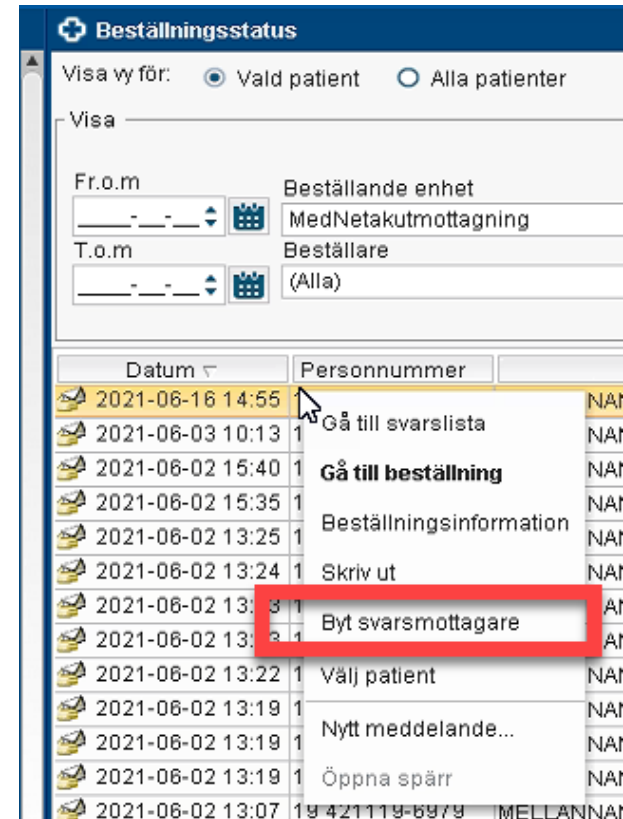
Beställningsstatus

Visa vy för: Vald patient Alla patienter

Visa

Fr.o.m ____-__-__

Beställande enhet
MedNetakutmottagning

T.o.m ____-__-__

Beställare
(Alla)

| Datum | Personnummer | |
|---|---|---|
| 2021-06-16 14:55 | 1 | NAN |
| 2021-06-03 10:13 | 1 | NAN |
| 2021-06-02 15:40 | 1 | NAN |
| 2021-06-02 15:35 | 1 | NAN |
| 2021-06-02 13:25 | 1 | NAN |
| 2021-06-02 13:24 | 1 | NAN |
| 2021-06-02 13:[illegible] | 1 | NAN |
| 2021-06-02 13:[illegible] | 1 | NAN |
| 2021-06-02 13:22 | 1 | NAN |
| 2021-06-02 13:19 | 1 | NAN |
| 2021-06-02 13:19 | 1 | NAN |
| 2021-06-02 13:19 | 1 | NAN |
| 2021-06-02 13:07 | 19 421119-6979 | MELLANNAN |

Gå till svarslista
Gå till beställning
Beställningsinformation
Skriv ut
Byt svarsmottagare
Välj patient
Nytt meddelande...
Öppna spärr